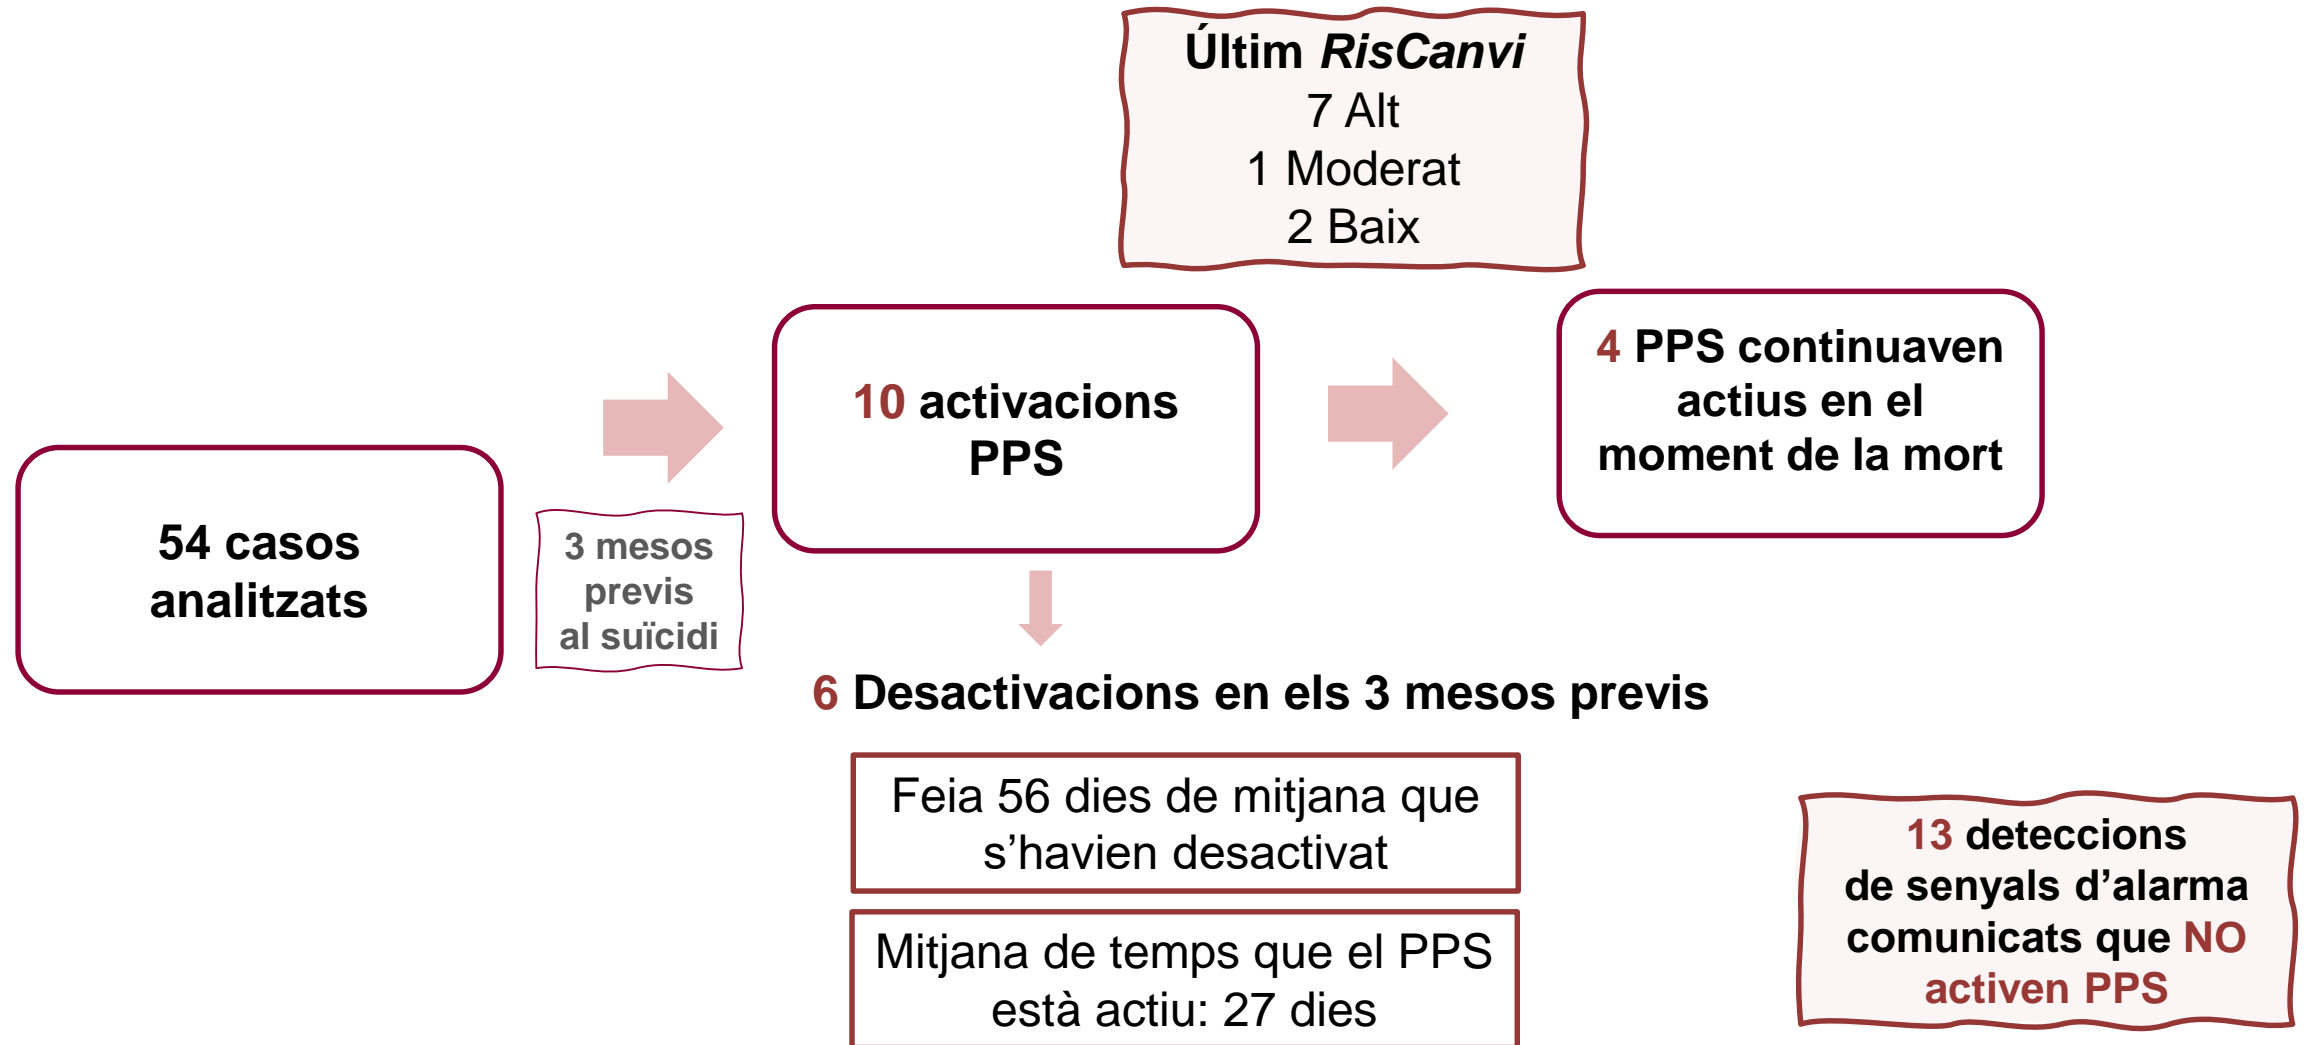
Últim *RisCanvi*
7 Alt
1 Moderat
2 Baix

54 casos analitzats

3 mesos previs al suïcidi

10 activacions PPS

4 PPS continuaven actius en el moment de la mort

6 Desactivacions en els 3 mesos previs

Feia 56 dies de mitjana que s'havien desactivat

Mitjana de temps que el PPS està actiu: 27 dies

13 deteccions de senyals d'alarma comunicats que NO activen PPS